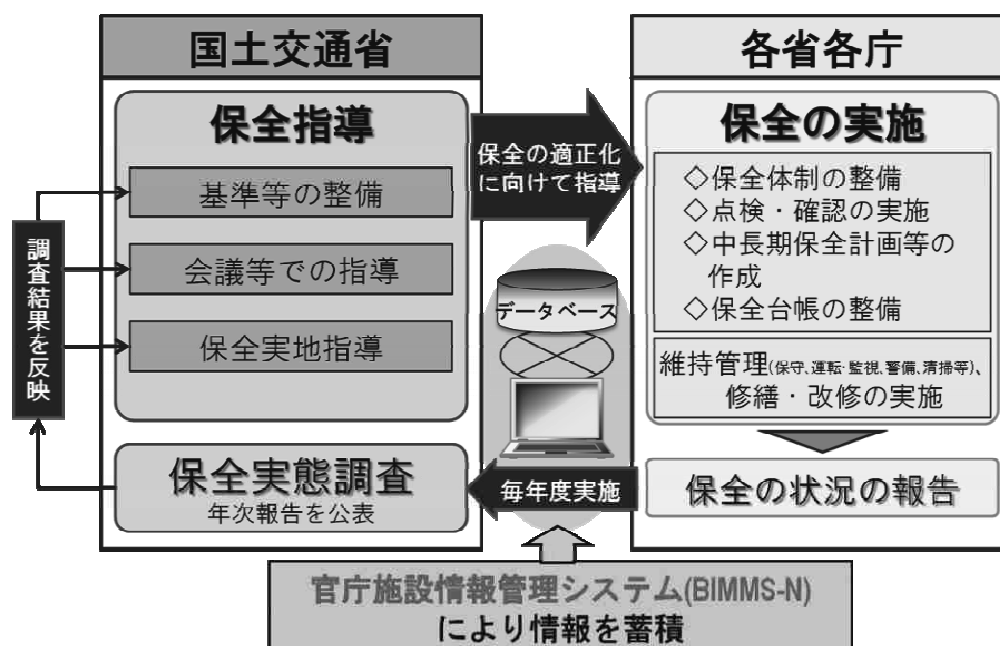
国土交通省

保全指導

基準等の整備

会議等での指導

保全実地指導

調査結果を反映

保全実態調査
年次報告を公表

保全の適正化に向けて指導

データベース

毎年度実施

各省各庁

保全の実施

◇保全体制の整備
◇点検・確認の実施
◇中長期保全計画等の作成
◇保全台帳の整備

維持管理(保守、運転・監視、警備、清掃等)、修繕・改修の実施

保全の状況の報告

官庁施設情報管理システム(BIMMS-N)
により情報を蓄積